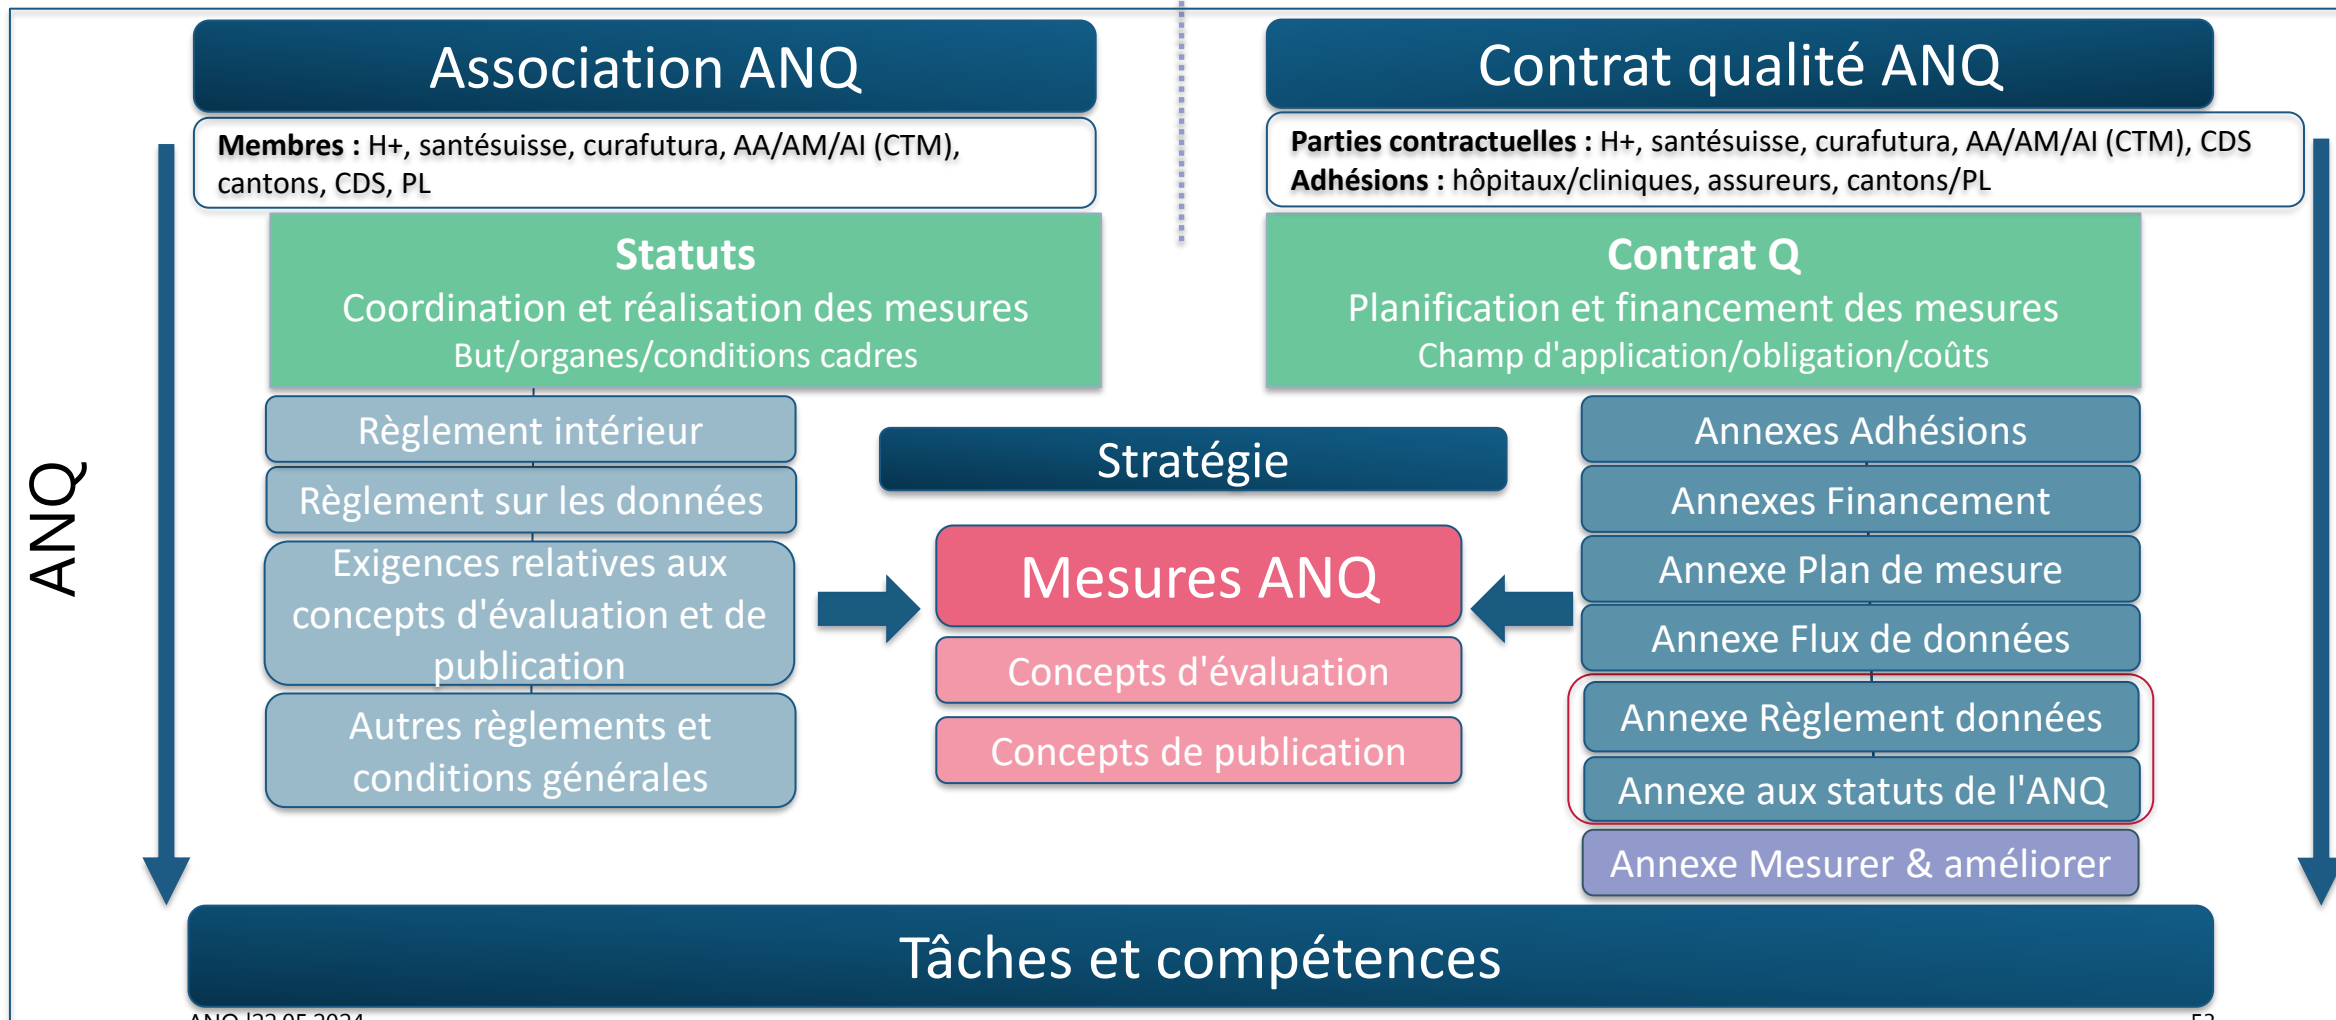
Association ANQ

**Membres :** H+, santésuisse, curafutura, AA/AM/AI (CTM), cantons, CDS, PL

Contrat qualité ANQ

**Parties contractuelles :** H+, santésuisse, curafutura, AA/AM/AI (CTM), CDS
**Adhésions :** hôpitaux/cliniques, assureurs, cantons/PL

ANQ

**Statuts**
Coordination et réalisation des mesures
But/organes/conditions cadres

**Contrat Q**
Planification et financement des mesures
Champ d'application/obligation/coûts

Règlement intérieur

Règlement sur les données

Exigences relatives aux concepts d'évaluation et de publication

Autres règlements et conditions générales

Stratégie

Mesures ANQ

Concepts d'évaluation

Concepts de publication

Annexes Adhésions

Annexes Financement

Annexe Plan de mesure

Annexe Flux de données

Annexe Règlement données

Annexe aux statuts de l'ANQ

Annexe Mesurer & améliorer

Tâches et compétences

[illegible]